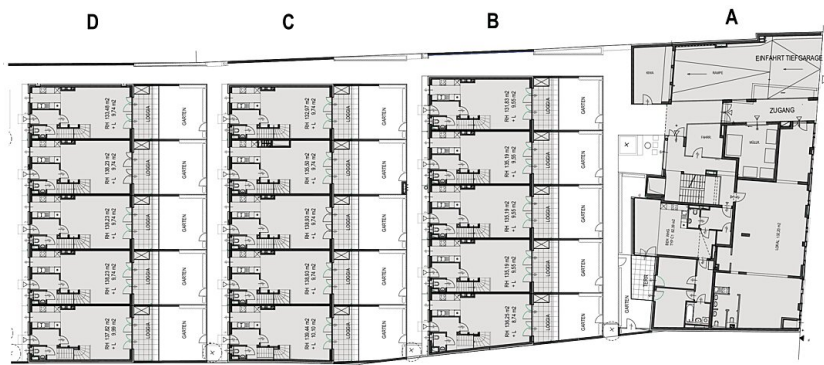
D

C

B

A

EINFAHRT TIEFGARAGE

RAMPE

ZUGANG

RH 133,46 m2 +L 9,74 m2
LOGGIA
GARTEN

RH 138,23 m2 +L 9,74 m2
LOGGIA
GARTEN

RH 138,23 m2 +L 9,74 m2
LOGGIA
GARTEN

RH 138,23 m2 +L 9,74 m2
LOGGIA
GARTEN

RH 137,62 m2 +L 9,99 m2
LOGGIA
GARTEN

RH 132,07 m2 +L 9,74 m2
LOGGIA
GARTEN

RH 135,50 m2 +L 9,74 m2
LOGGIA
GARTEN

RH 138,93 m2 +L 9,74 m2
LOGGIA
GARTEN

RH 138,93 m2 +L 9,74 m2
LOGGIA
GARTEN

RH 135,44 m2 +L 10,10 m2
LOGGIA
GARTEN

RH 133,63 m2 +L 9,74 m2
LOGGIA
GARTEN

RH 135,18 m2 +L 9,66 m2
LOGGIA
GARTEN

RH 135,18 m2 +L 9,66 m2
LOGGIA
GARTEN

RH 135,18 m2 +L 9,66 m2
LOGGIA
GARTEN

RH 136,25 m2 +L 9,74 m2
LOGGIA
GARTEN

GARTEN

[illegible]